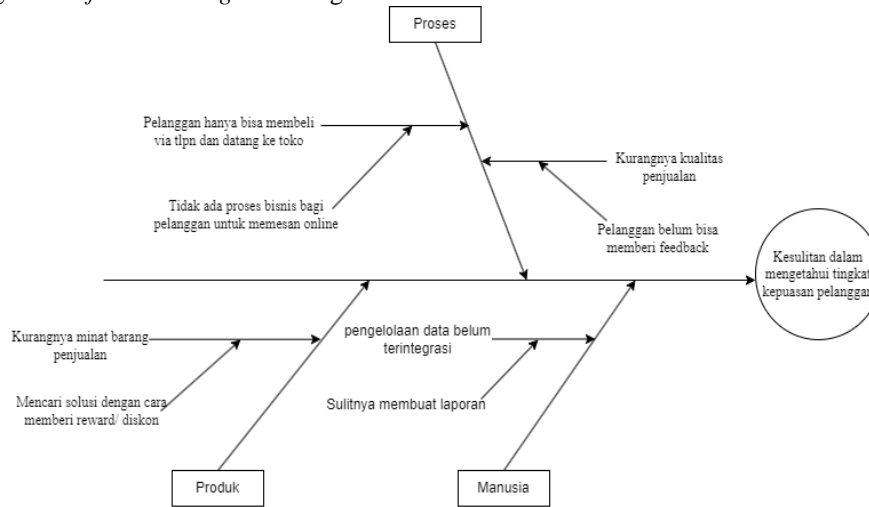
Proses

Pelanggan hanya bisa membeli via tlpn dan datang ke toko

Tidak ada proses bisnis bagi pelanggan untuk memesan online

Kurangnya kualitas penjualan

Pelanggan belum bisa memberi feedback

Kesulitan dalam mengetahui tingkat kepuasan pelanggan

Kurangnya minat barang penjualan

Mencari solusi dengan cara memberi reward/ diskon

pengelolaan data belum terintegrasi

Sulitnya membuat laporan

Produk

Manusia